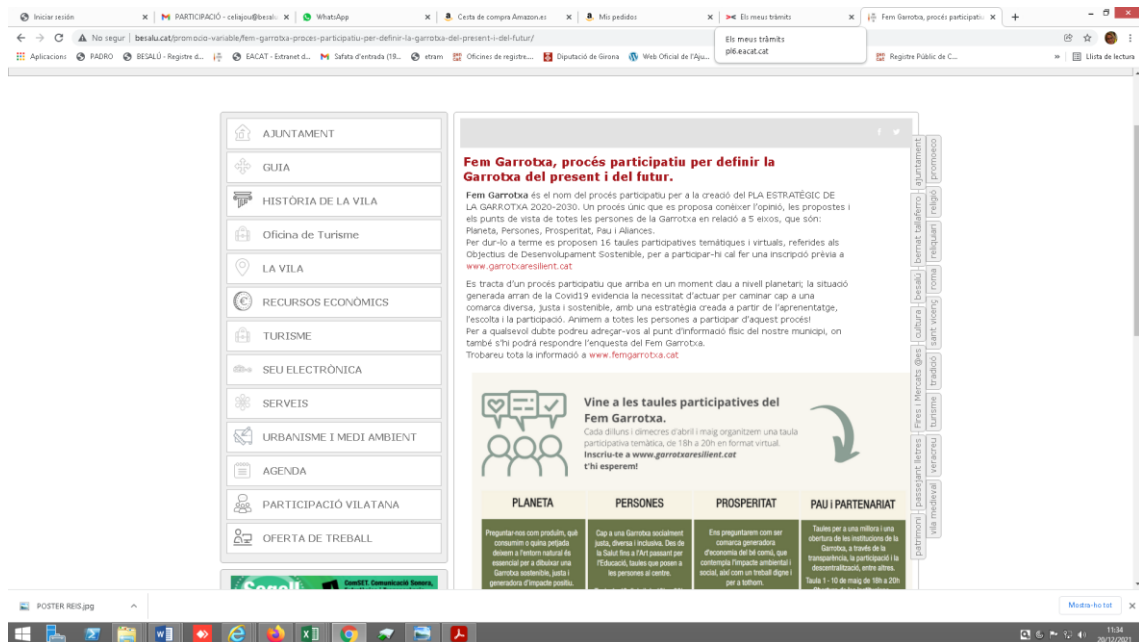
Iniciar sessió | PARTICIPACIÓ - celiajou@besalu | WhatsApp | Cesta de compra Amazon.es | Mis pedidos | Els meus tràmits | Fem Garrotxa, procés participatiu

No segur | besalu.cat/promocio-variable/fem-garrotxa-proces-participatiu-per-definir-la-garrotxa-del-present-i-del-futur/

Els meus tràmits
pl6.eacat.cat

Aplicacions | PADRO | BESALÚ - Registre d... | EACAT - Extranet d... | Safata d'entrada (19... | etram | Oficines de registre... | Diputació de Girona | Web Oficial de l'Aju... | Registre Públic de C... | Llista de lectura

AJUNTAMENT
GUIA
HISTÒRIA DE LA VILA
Oficina de Turisme
LA VILA
RECURSOS ECONÒMICS
TURISME
SEU ELECTRÒNICA
SERVEIS
URBANISME I MEDI AMBIENT
AGENDA
PARTICIPACIÓ VILATANA
OFERTA DE TREBALL

Fem Garrotxa, procés participatiu per definir la Garrotxa del present i del futur.

Fem Garrotxa és el nom del procés participatiu per a la creació del PLA ESTRATÈGIC DE LA GARROTXA 2020-2030. Un procés únic que es proposa conèixer l'opinió, les propostes i els punts de vista de totes les persones de la Garrotxa en relació a 5 eixos, que són: Planeta, Persones, Prosperitat, Pau i Aliances.
Per dur-lo a terme es proposen 16 taules participatives temàtiques i virtuals, referides als Objectius de Desenvolupament Sostenible, per a participar-hi cal fer una inscripció prèvia a www.garrotxaresilient.cat

Es tracta d'un procés participatiu que arriba en un moment clau a nivell planetari; la situació generada arran de la Covid19 evidencia la necessitat d'actuar per caminar cap a una comarca diversa, justa i sostenible, amb una estratègia creada a partir de l'aprenentatge, l'escolta i la participació. Animem a totes les persones a participar d'aquest procés!
Per a qualsevol dubte podreu adreçar-vos al punt d'informació físic del nostre municipi, on també s'hi podrà respondre l'enquesta del Fem Garrotxa.
Trobareu tota la informació a www.femgarrotxa.cat

Vine a les taules participatives del Fem Garrotxa.
Cada dilluns i dimecres d'abril i maig organitzem una taula participativa temàtica, de 18h a 20h en format virtual.
Inscriu-te a www.garrotxaresilient.cat
t'hi esperem!

| PLANETA | PERSONES | PROSPERITAT | PAU i PARTENARIAT |
|---|---|---|---|
| Preguntar-nos com produïm, què consumim o quina petjada deixem a l'entorn natural és essencial per a dibuixar una Garrotxa sostenible, justa i generadora d'impacte positiu. | Cap a una Garrotxa socialment justa, diversa i inclusiva. Des de la Salut fins a l'Art passant per l'Educació, taules que posen a les persones al centre. | Ens preguntarem com ser comarca generadora d'economia del bé comú, que contempla l'impacte ambiental i social, així com un treball digne i per a tothom. | Taules per a una millora i una obertura de les institucions de la Garrotxa, a través de la transparència, la participació i la descentralització, entre altres. Taula 1 - 10 de maig de 18h a 20h |

promoció | ajuntament | religió | bernat tallaferro | reliquiari | besalú | roma | cultura | sant vicenç | Fires i Mercats | tradició | turisme | passejant lletres | veracreu | patrimoni | vila medieval

POSTER REIS.jpg
Mostra-ho tot
11:34
20/12/2021